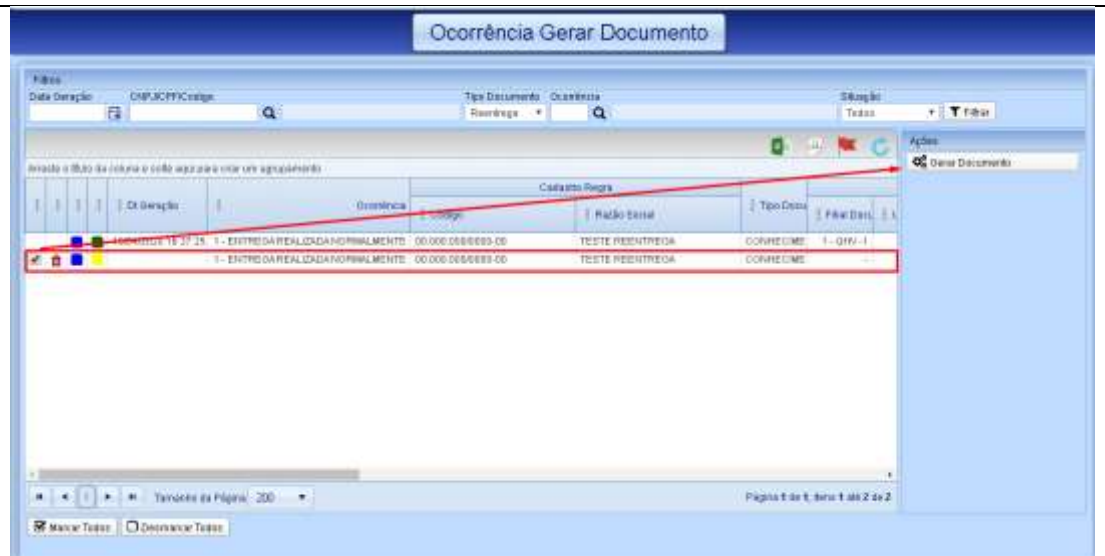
Ocorrência Gerar Documento

Filtros
Data Geração
CNPJ/CPF/Código
Tipo Documento
Reentrega
Ocorrência
Situação
Todos
Filtrar

Ações
Gerar Documento

Arraste o título da coluna e solte aqui para criar um agrupamento

| | | | | Dt Geração | | Ocorrência | Cadastro Regra Código | Razão Social | Tipo Docu | Filial Docu |
|---|---|---|---|---|---|---|---|---|---|---|
| | | | | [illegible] 18:27:25 | | 1 - ENTREGA REALIZADA NORMALMENTE | 00.000.000/0000-00 | TESTE REENTREGA | CONHECIME | 1 - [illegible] |
| | | | | | | 1 - ENTREGA REALIZADA NORMALMENTE | 00.000.000/0000-00 | TESTE REENTREGA | CONHECIME | |

Tamanho da Página: 200
Página 1 de 1, itens 1 até 2 de 2

Marcar Todos
Desmarcar Todos